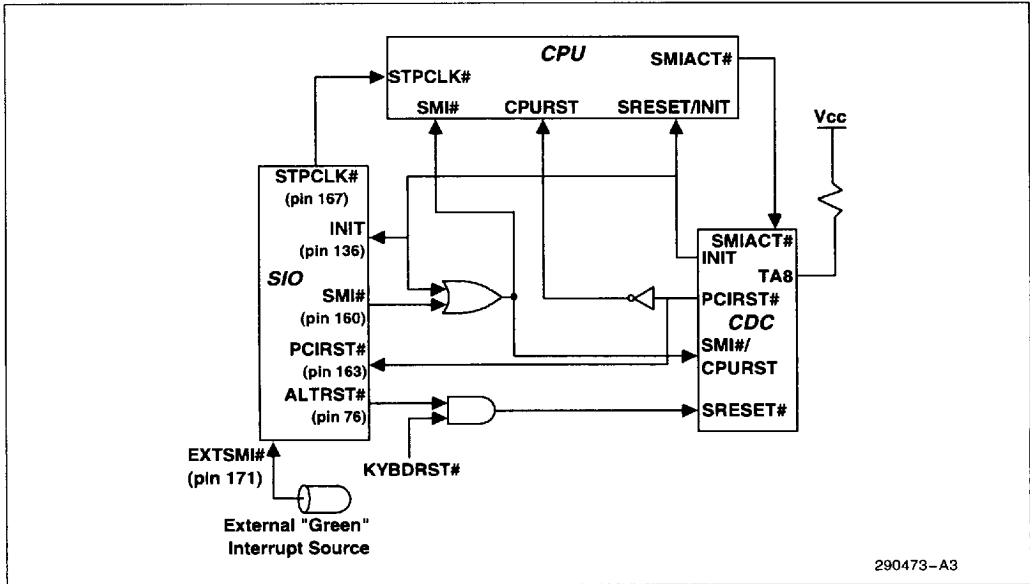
CPU

STPCLK#

SMI#

CPURST

SRESET/INIT

SMIACT#

Vcc

STPCLK#
(pin 167)

INIT
(pin 136)

SIO

SMI#
(pin 160)

PCIRST#
(pin 163)

ALTRST#
(pin 76)

EXTSMI#
(pin 171)

External "Green" Interrupt Source

KYBDRST#

SMIACT#
INIT

TA8

PCIRST#

CDC

SMI#/
CPURST

SRESET#

290473–A3